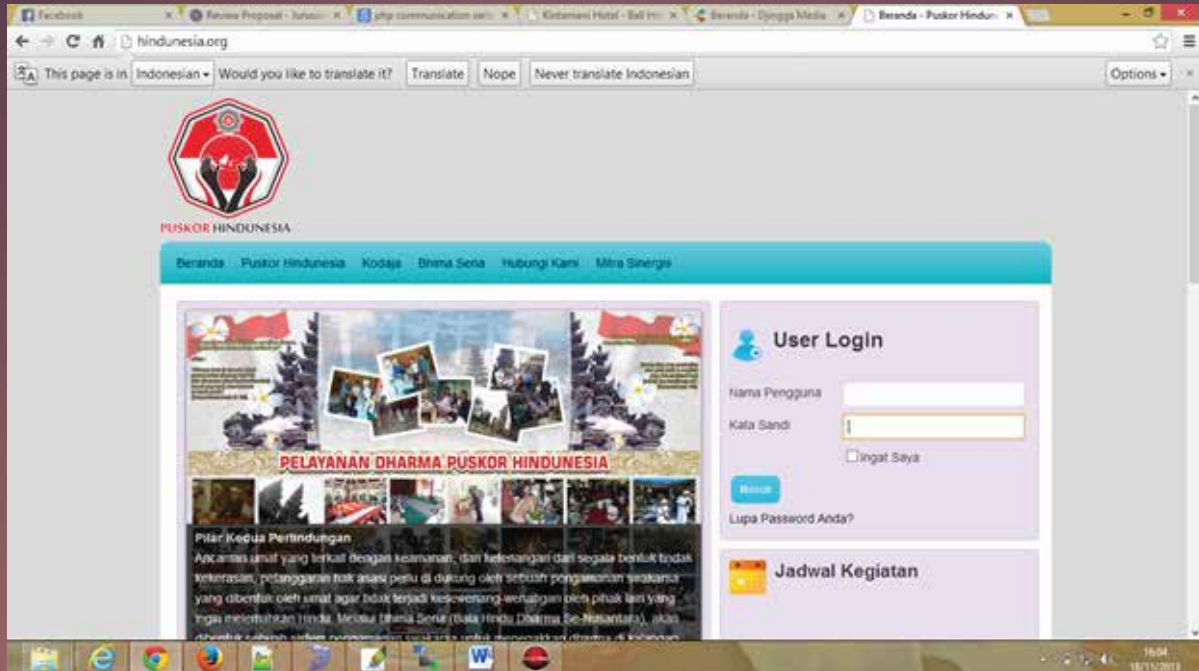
Facebook | Review Proposal - Jurusa | php communication seri | Kintamani Hotel - Bali | Beranda - Djengga Media | Beranda - Puskor Hindun

hindunesia.org

This page is in Indonesian ▾ Would you like to translate it? Translate Nope Never translate Indonesian Options ▾

PUSKOR HINDUNESIA

Beranda Puskor Hindunesia Kodaja Bhima Sena Hubungi Kami Mitra Sinergi

PELAYANAN DHARMA PUSKOR HINDUNESIA

Pilar Kedua Pertindungan
Ancaman umat yang terkait dengan keamanan, dan ketenangan dari segala bentuk tindak kekerasan, pelanggaran hak asasi perlu di dukung oleh sebuah pengamanan swakarsa yang dibentuk oleh umat agar tidak terjadi kesewenang-wenangan oleh pihak lain yang ingin melemahkan Hindu. Melalui Bhima Sena (Bala Hindu Dharma Se-Nusantara), akan dibentuk sebuah sistem pengamanan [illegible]

User Login

Nama Pengguna
Kata Sandi
Ingat Saya
Masuk
Lupa Password Anda?

Jadwal Kegiatan

16:04
18/11/2013